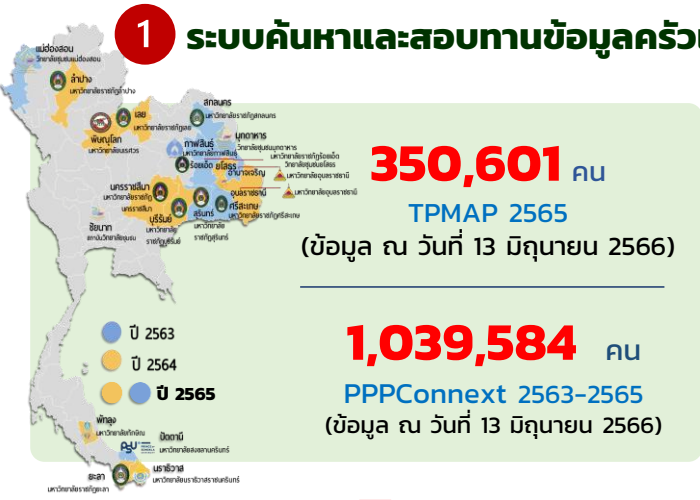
1 ระบบค้นหาและสอบทานข้อมูลครัว

แม่ฮ่องสอน
วิทยาลัยชุมชนแม่ฮ่องสอน
ลำปาง
มหาวิทยาลัยราชภัฏลำปาง
พิษณุโลก
มหาวิทยาลัยนเรศวร
เลย
มหาวิทยาลัยราชภัฏเลย
สกลนคร
มหาวิทยาลัยราชภัฏสกลนคร
มุกดาหาร
วิทยาลัยชุมชนมุกดาหาร
กาฬสินธุ์
มหาวิทยาลัยกาฬสินธุ์
มหาวิทยาลัยราชภัฏร้อยเอ็ด
ร้อยเอ็ด
วิทยาลัยชุมชนยโสธร
ยโสธร
อำนาจเจริญ
มหาวิทยาลัยอุบลราชธานี
อุบลราชธานี
นครราชสีมา
มหาวิทยาลัยราชภัฏนครราชสีมา
ศรีสะเกษ
มหาวิทยาลัยราชภัฏศรีสะเกษ
บุรีรัมย์
มหาวิทยาลัยราชภัฏบุรีรัมย์
สุรินทร์
มหาวิทยาลัยราชภัฏสุรินทร์
ชัยนาท
สถาบันวิทยาลัยชุมชน
พัทลุง
มหาวิทยาลัยทักษิณ
ปัตตานี
มหาวิทยาลัยสงขลานครินทร์
ยะลา
มหาวิทยาลัยราชภัฏยะลา
นราธิวาส
มหาวิทยาลัยนราธิวาสราชนครินทร์

ปี 2563
ปี 2564
ปี 2565

350,601 คน
TPMAP 2565
(ข้อมูล ณ วันที่ 13 มิถุนายน 2566)

1,039,584 คน
PPPConnext 2563-2565
(ข้อมูล ณ วันที่ 13 มิถุนายน 2566)